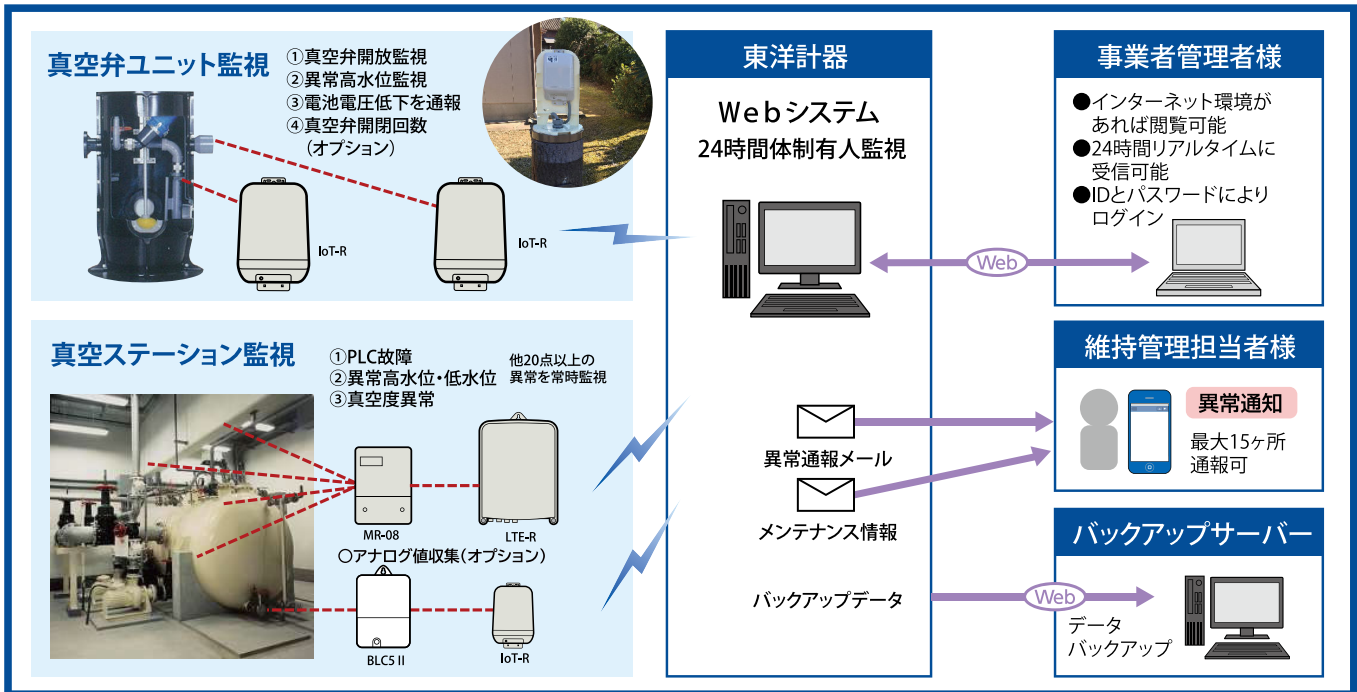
真空弁ユニット監視

①真空弁開放監視
②異常高水位監視
③電池電圧低下を通報
④真空弁開閉回数
（オプション）

IoT-R

IoT-R

真空ステーション監視

①PLC故障
②異常高水位・低水位
③真空度異常

他20点以上の
異常を常時監視

MR-08

LTE-R

○アナログ値収集（オプション）

BLC5 II

IoT-R

東洋計器

Webシステム
24時間体制有人監視

異常通報メール

メンテナンス情報

バックアップデータ

Web

Web

事業者管理者様

●インターネット環境があれば閲覧可能
●24時間リアルタイムに受信可能
●IDとパスワードによりログイン

維持管理担当者様

異常通知

最大15ヶ所
通報可

バックアップサーバー

データ
バックアップ